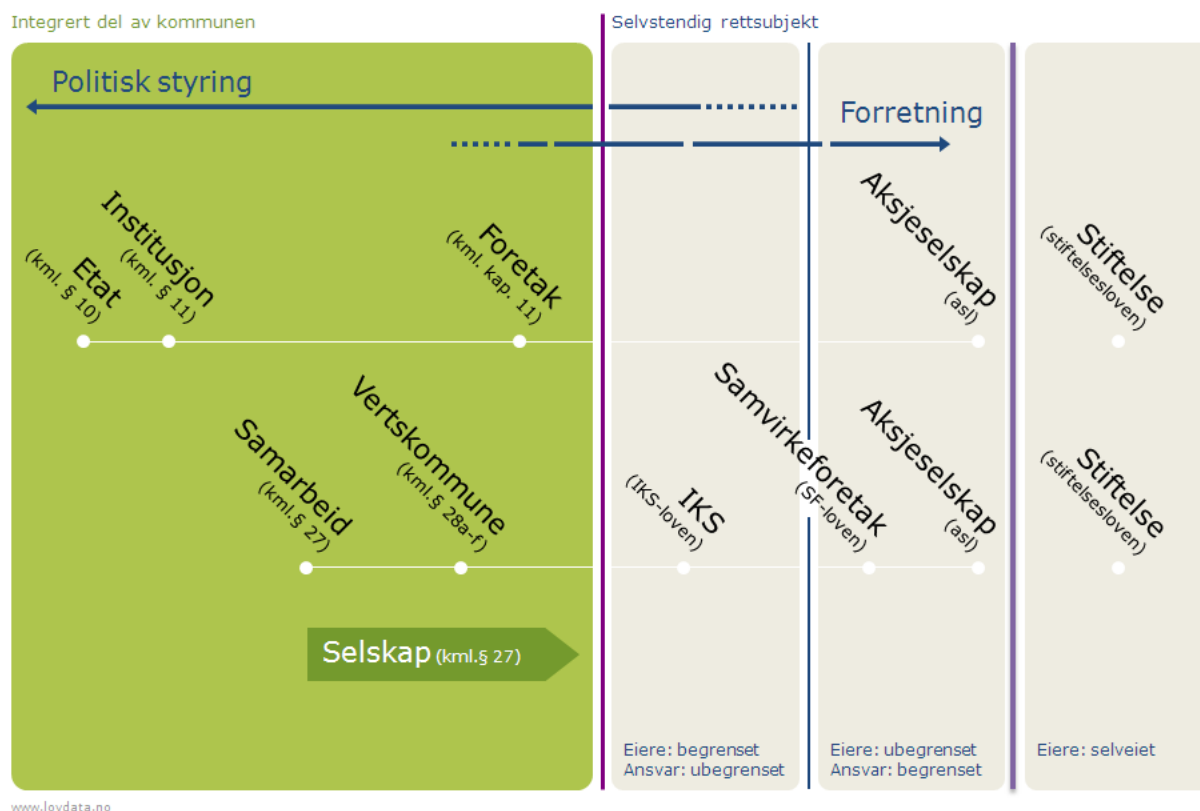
Integrert del av kommunen

Selvstendig rettsubjekt

Politisk styring

Forretning

Etat
(kml. § 10)

Institusjon
(kml. § 11)

Foretak
(kml. kap. 11)

Aksjeselskap
(asl)

Stiftelse
(stiftelsesloven)

Samarbeid
(kml.§ 27)

Vertskommune
(kml.§ 28a-f)

IKS
(IKS-loven)

Samvirkeforetak
(SF-loven)

Aksjeselskap
(asl)

Stiftelse
(stiftelsesloven)

Selskap (kml.§ 27)

Eiere: begrenset
Ansvar: ubegrenset

Eiere: ubegrenset
Ansvar: begrenset

Eiere: selveiet

www.lovdata.no